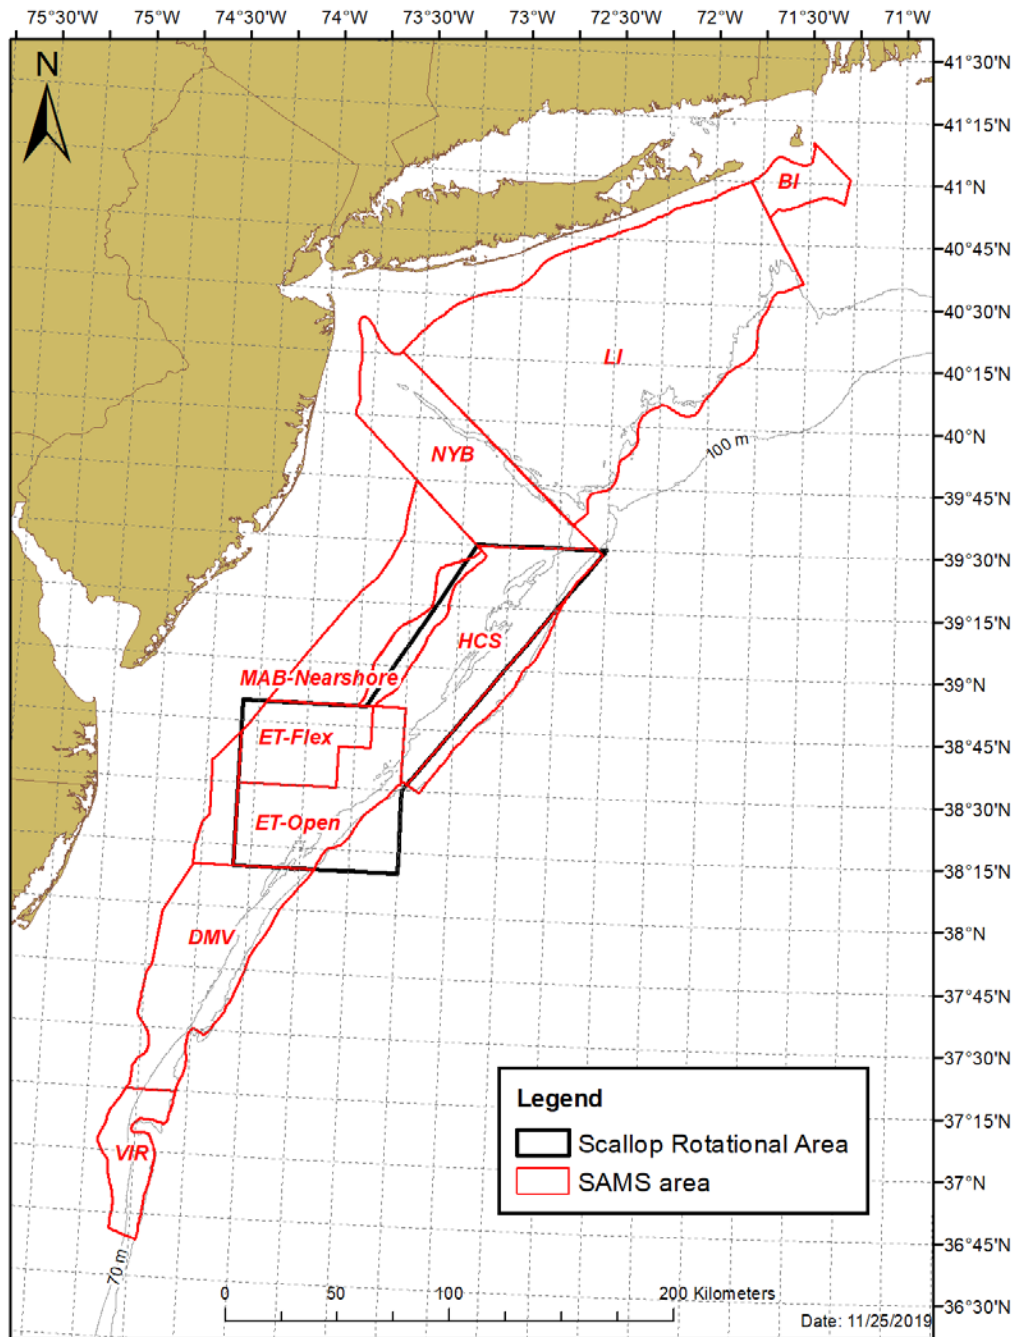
75°30'W 75°W 74°30'W 74°W 73°30'W 73°W 72°30'W 72°W 71°30'W 71°W

N

41°30'N
41°15'N
41°N
40°45'N
40°30'N
40°15'N
40°N
39°45'N
39°30'N
39°15'N
39°N
38°45'N
38°30'N
38°15'N
38°N
37°45'N
37°30'N
37°15'N
37°N
36°45'N
36°30'N

BI
LI
100 m
NYB
HCS
MAB-Nearshore
ET-Flex
ET-Open
DMV
VIR
70 m

Legend
Scallop Rotational Area
SAMS area

0 50 100 200 Kilometers

Date: 11/25/2019